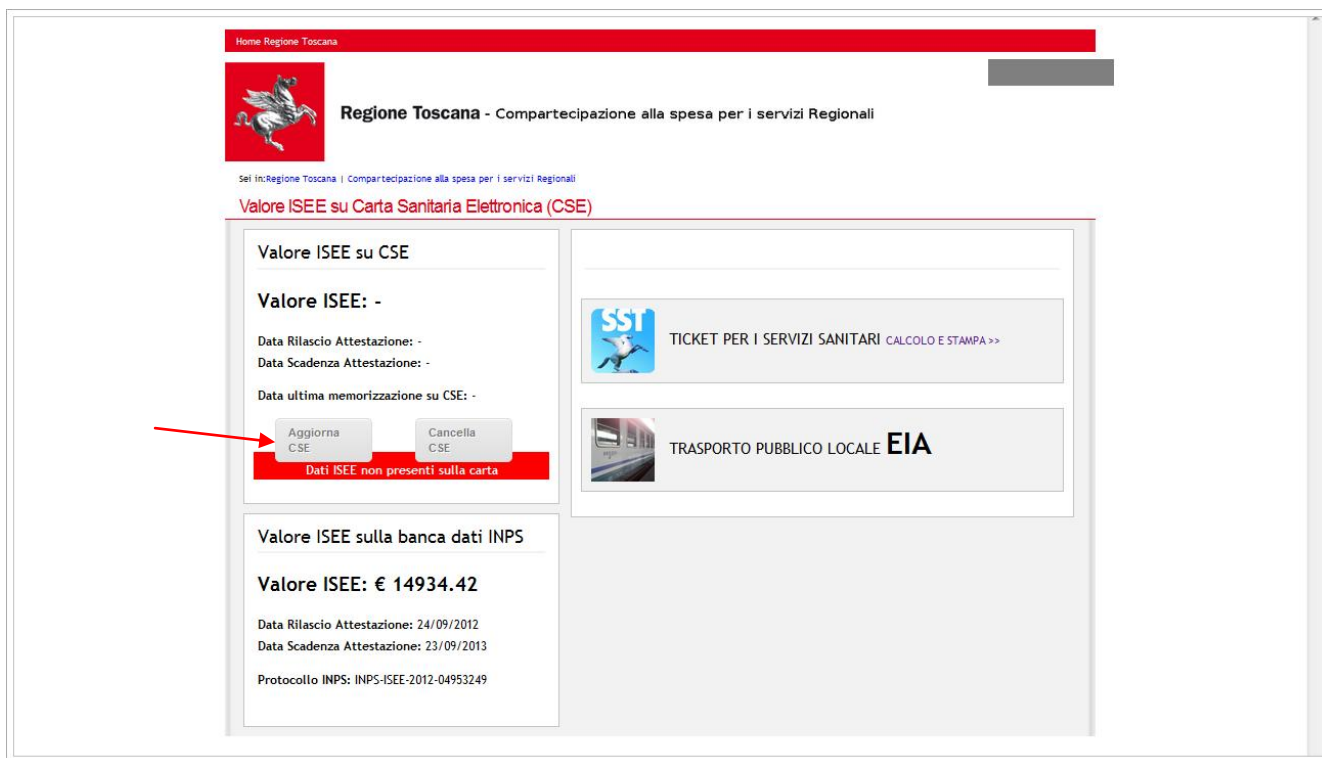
Home Regione Toscana

Regione Toscana - Compartecipazione alla spesa per i servizi Regionali

Sei in: Regione Toscana | Compartecipazione alla spesa per i servizi Regionali

Valore ISEE su Carta Sanitaria Elettronica (CSE)

Valore ISEE su CSE

Valore ISEE: -

Data Rilascio Attestazione: -
Data Scadenza Attestazione: -

Data ultima memorizzazione su CSE: -

Aggiorna CSE

Cancella CSE

Dati ISEE non presenti sulla carta

Valore ISEE sulla banca dati INPS

Valore ISEE: € 14934.42

Data Rilascio Attestazione: 24/09/2012
Data Scadenza Attestazione: 23/09/2013

Protocollo INPS: INPS-ISEE-2012-04953249

SST

TICKET PER I SERVIZI SANITARI CALCOLO E STAMPA >>

TRASPORTO PUBBLICO LOCALE EIA